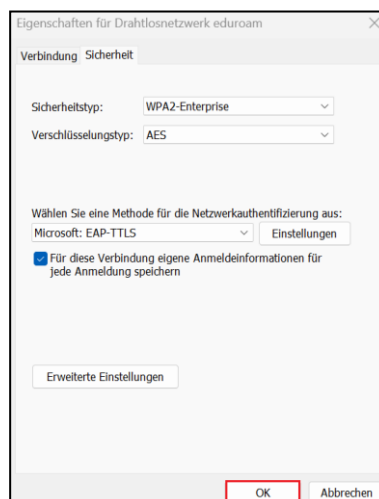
Eigenschaften für Drahtlosnetzwerk eduroam

Verbindung Sicherheit

Sicherheitstyp: WPA2-Enterprise

Verschlüsselungstyp: AES

Wählen Sie eine Methode für die Netzwerkauthentifizierung aus:

Microsoft: EAP-TTLS

Einstellungen

Für diese Verbindung eigene Anmeldeinformationen für jede Anmeldung speichern

Erweiterte Einstellungen

OK

Abbrechen